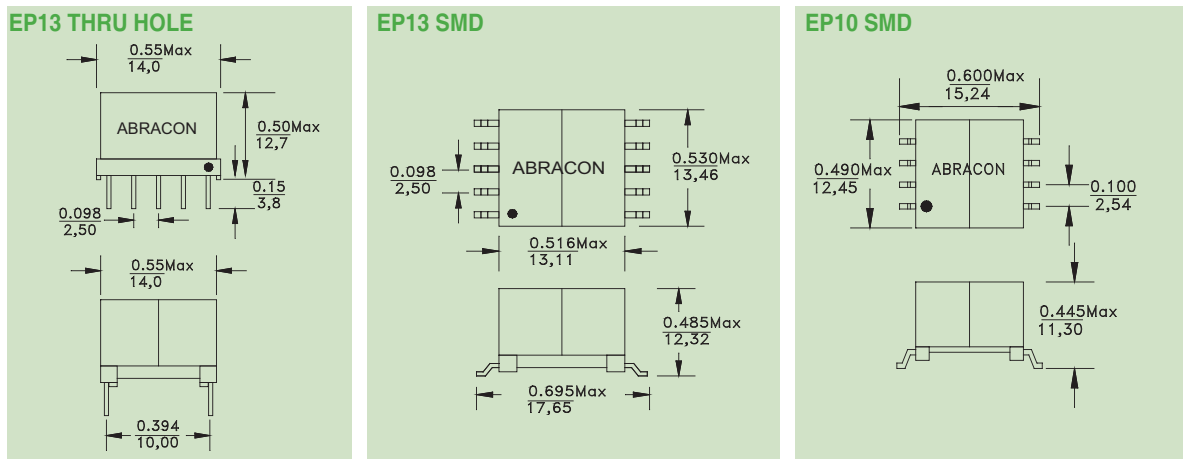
EP13 THRU HOLE

0.55Max
14,0

ABRACON

0.50Max
12,7

0.15
3,8

0.098
2,50

0.55Max
14,0

0.394
10,00

EP13 SMD

0.098
2,50

ABRACON

0.530Max
13,46

0.516Max
13,11

0.485Max
12,32

0.695Max
17,65

EP10 SMD

0.600Max
15,24

0.490Max
12,45

ABRACON

0.100
2,54

0.445Max
11,30